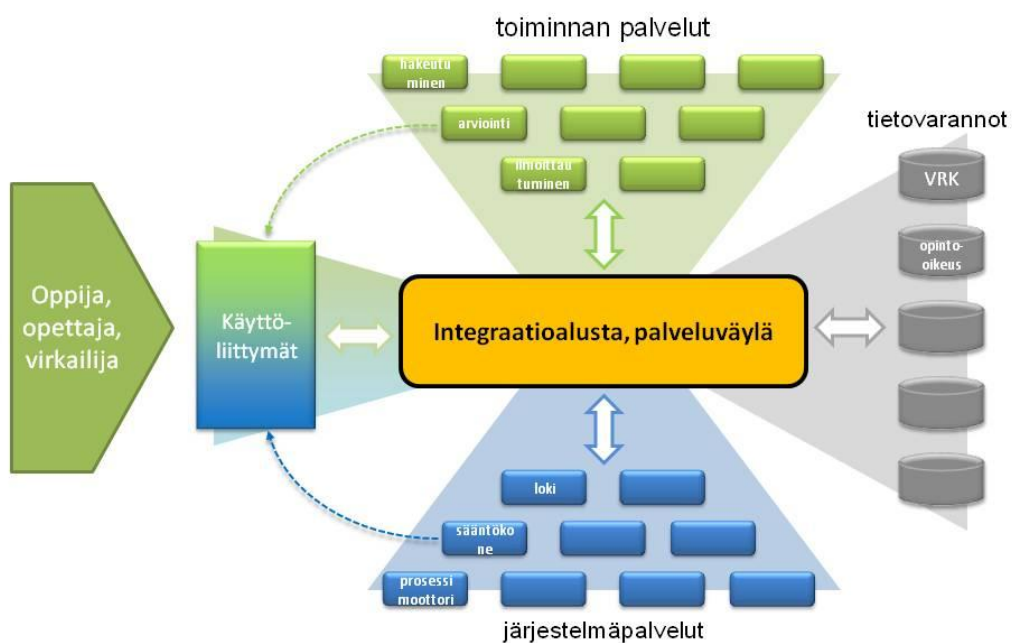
toiminnan palvelut

hakeutu minen

arviointi

ilmoittau tuminen

tietovarannot

VRK

opinto-oikeus

Oppija, opettaja, virkailija

Käyttö-liittymät

Integraatioalusta, palveluväylä

loki

sääntöko ne

prosessi moottori

järjestelmäpalvelut